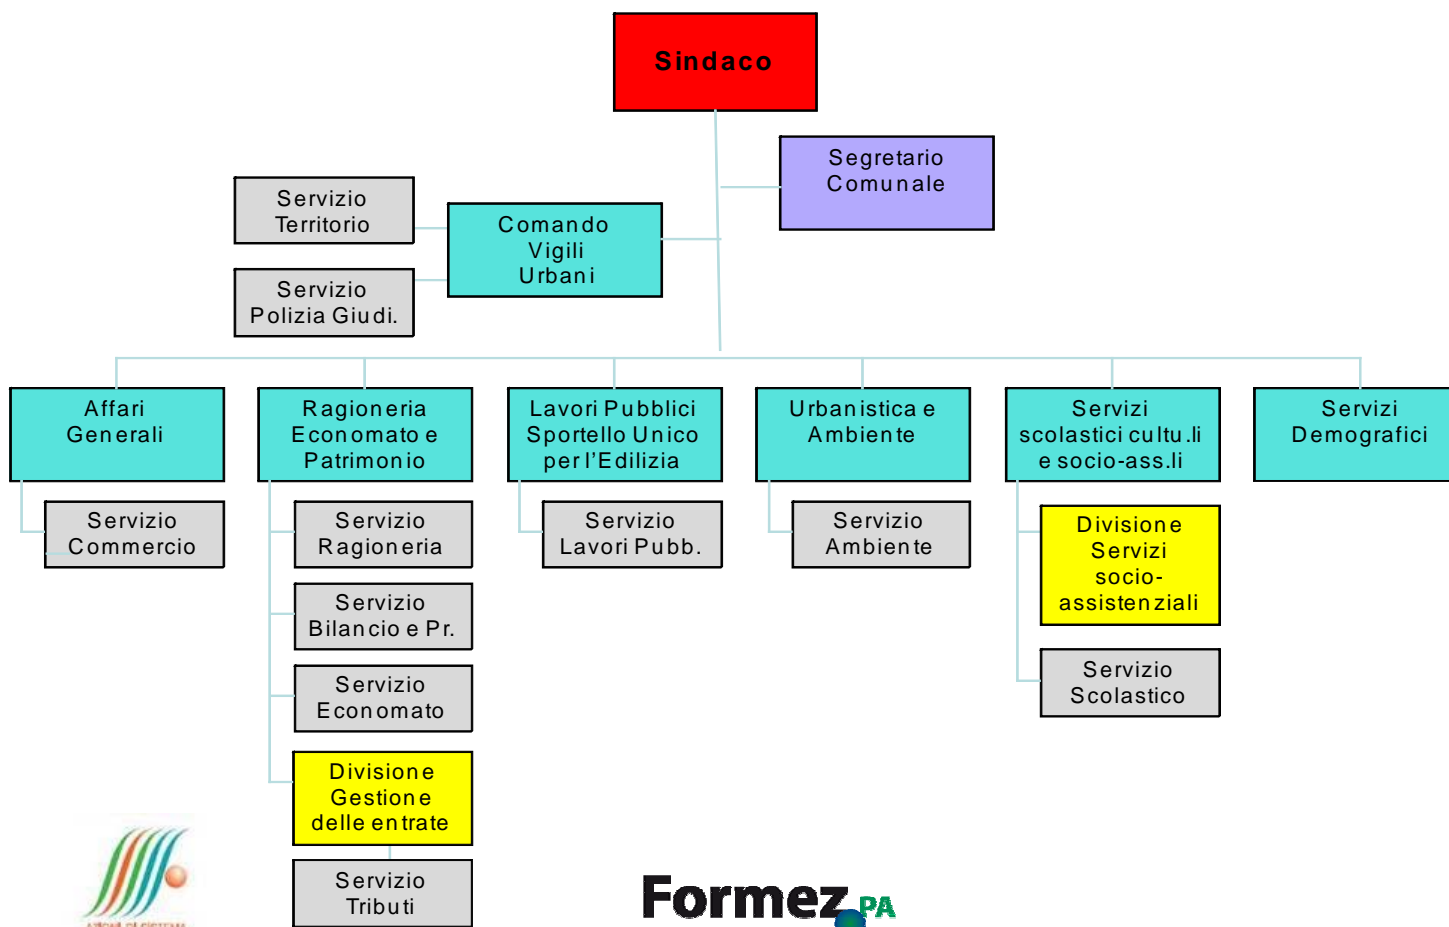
Sindaco

Segretario Comunale

Servizio Territorio

Comando Vigili Urbani

Servizio Polizia Giudi.

Affari Generali

Servizio Commercio

Ragioneria Economato e Patrimonio

Servizio Ragioneria

Servizio Bilancio e Pr.

Servizio Economato

Divisione Gestione delle entrate

Servizio Tributi

Lavori Pubblici Sportello Unico per l'Edilizia

Servizio Lavori Pubb.

Urbanistica e Ambiente

Servizio Ambiente

Servizi scolastici cultu.li e socio-ass.li

Divisione Servizi socio-assistenziali

Servizio Scolastico

Servizi Demografici

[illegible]

Formez PA